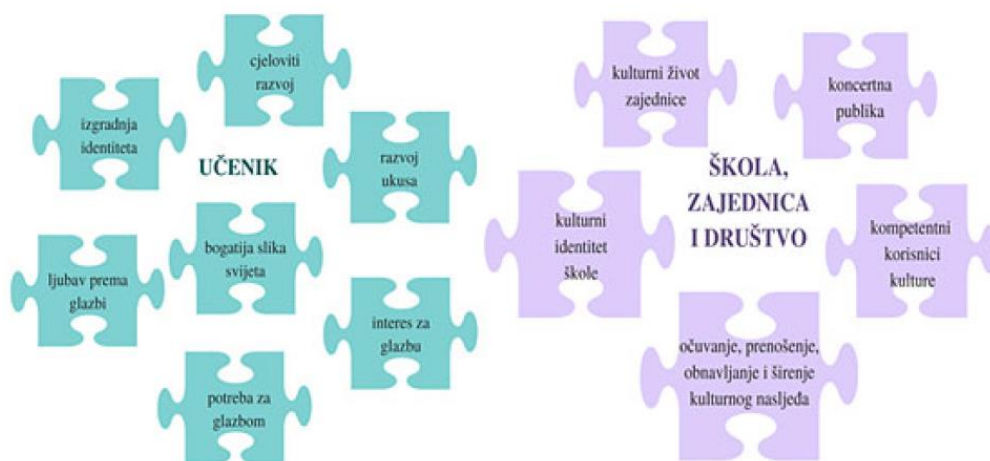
cjeloviti razvoj

izgradnja identiteta

UČENIK

razvoj ukusa

bogatija slika svijeta

ljubav prema glazbi

interes za glazbu

potreba za glazbom

kulturni život zajednice

koncertna publika

ŠKOLA, ZAJEDNICA I DRUŠTVO

kulturni identitet škole

kompetentni korisnici kulture

očuvanje, prenošenje, obnavljanje i širenje kulturnog nasljeđa